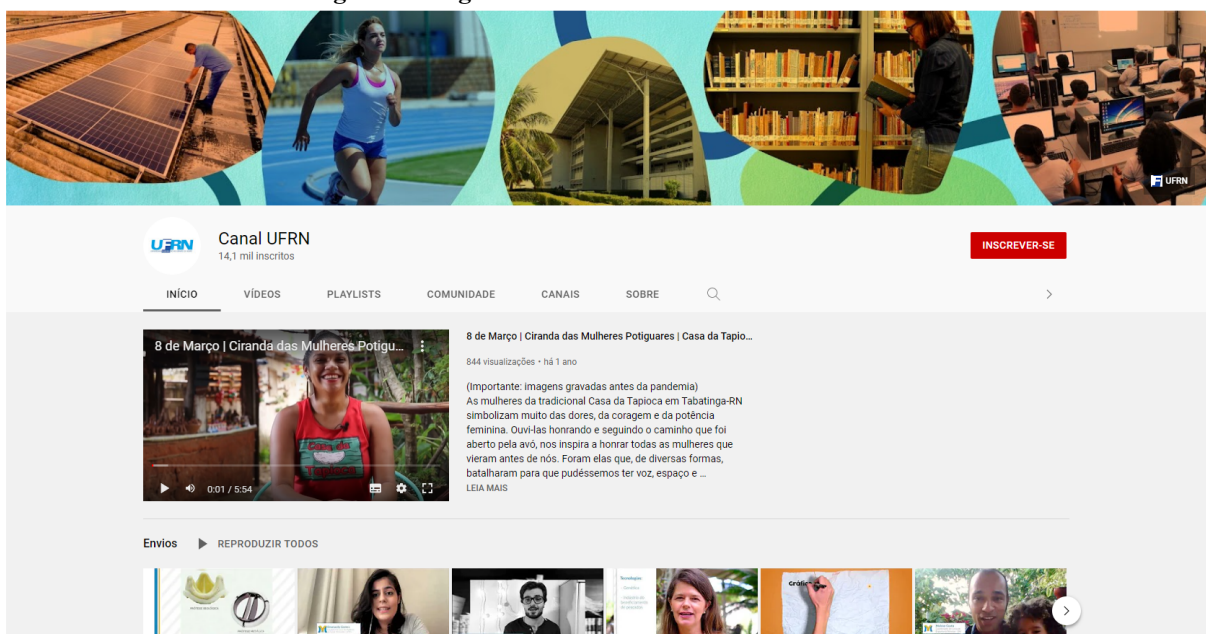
UFRN

UFRN

Canal UFRN
14,1 mil inscritos

INSCREVER-SE

INÍCIO VÍDEOS PLAYLISTS COMUNIDADE CANAIS SOBRE

8 de Março | Ciranda das Mulheres Potigu...

0:01 / 5:54

8 de Março | Ciranda das Mulheres Potiguares | Casa da Tapio...

844 visualizações • há 1 ano

(Importante: imagens gravadas antes da pandemia)
As mulheres da tradicional Casa da Tapioca em Tabatinga-RN simbolizam muito das dores, da coragem e da potência feminina. Ouvi-las honrando e seguindo o caminho que foi aberto pela avó, nos inspira a honrar todas as mulheres que vieram antes de nós. Foram elas que, de diversas formas, batalharam para que pudéssemos ter voz, espaço e ...
LEIA MAIS

Envios REPRODUZIR TODOS

Gráfico